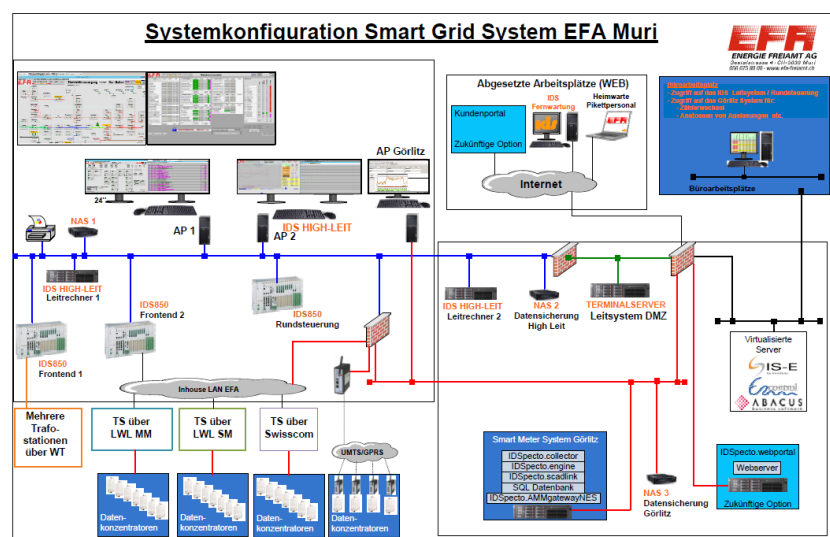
Systemkonfiguration Smart Grid System EFA Muri

EFA
ENERGIE FREIAMT AG
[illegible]

Abgesetzte Arbeitsplätze (WEB)

Kundenportal

Zukünftige Option

IDS Fernwartung

Heimwarte Pikettpersonal

Internet

Büroarbeitsplatz
- Zugriff auf das IDS Leitsystem / Rundsteuerung
- Zugriff auf das Görlitz System für:
- Zählerwechsel
- Analysen von Auslesungen etc.

Büroarbeitsplätze

24"

AP Görlitz

NAS 1

AP 1

IDS HIGH-LEIT

AP 2

IDS HIGH-LEIT
Leitrechner 1

IDS850
Frontend 2

IDS850
Rundsteuerung

IDS HIGH-LEIT
Leitrechner 2

NAS 2
Datensicherung
High Leit

TERMINALSERVER
Leitsystem DMZ

Virtualisierte Server

GIS-E

ABACUS

IDS850
Frontend 1

Inhouse LAN EFA

Mehrere Trafostationen über WT

TS über LWL MM

TS über LWL SM

TS über Swisscom

UMTS/GPRS

Datenkonzentratoren

Datenkonzentratoren

Datenkonzentratoren

Datenkonzentratoren

Smart Meter System Görlitz

IDSpecto.collector
IDSpecto.engine
IDSpecto.scadlink
SQL Datenbank
IDSpecto.AMMgatewayNES

NAS 3
Datensicherung
Görlitz

IDSpecto.webportal

Webserver

Zukünftige Option